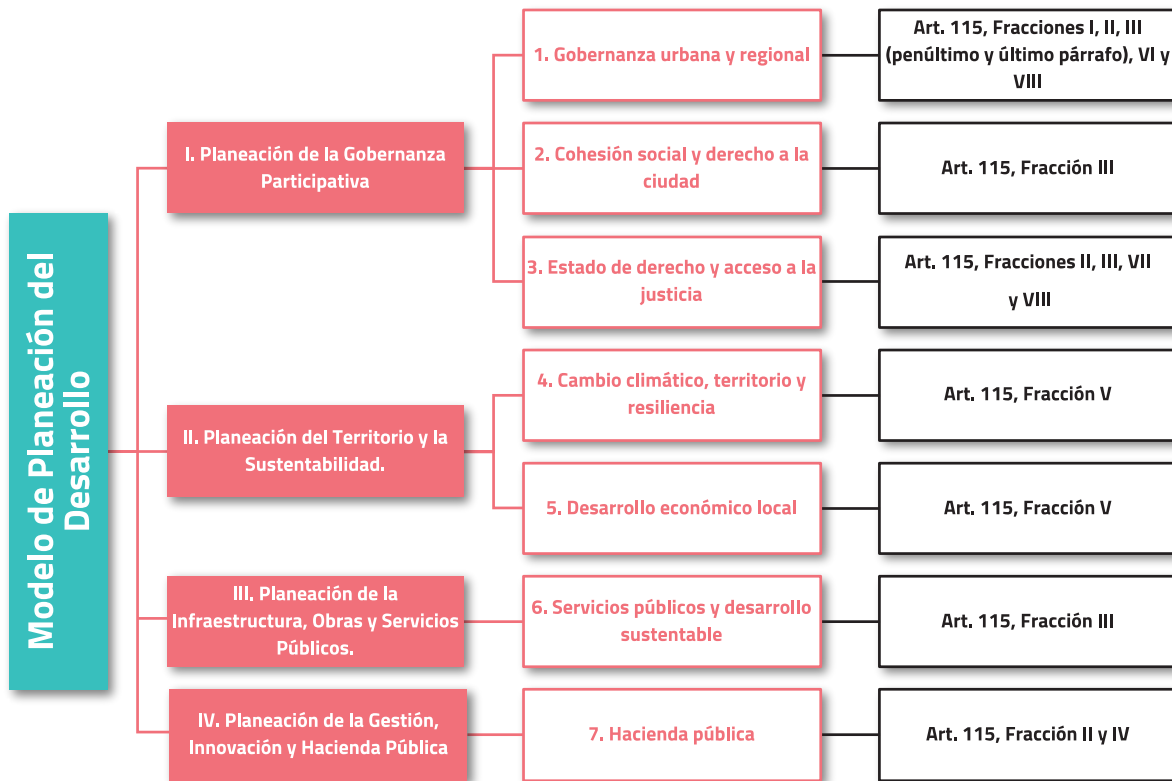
Modelo de Planeación del Desarrollo

I. Planeación de la Gobernanza Participativa

1. Gobernanza urbana y regional

Art. 115, Fracciones I, II, III (penúltimo y último párrafo), VI y VIII

2. Cohesión social y derecho a la ciudad

Art. 115, Fracción III

3. Estado de derecho y acceso a la justicia

Art. 115, Fracciones II, III, VII y VIII

II. Planeación del Territorio y la Sustentabilidad.

4. Cambio climático, territorio y resiliencia

Art. 115, Fracción V

5. Desarrollo económico local

Art. 115, Fracción V

III. Planeación de la Infraestructura, Obras y Servicios Públicos.

6. Servicios públicos y desarrollo sustentable

Art. 115, Fracción III

IV. Planeación de la Gestión, Innovación y Hacienda Pública

7. Hacienda pública

Art. 115, Fracción II y IV